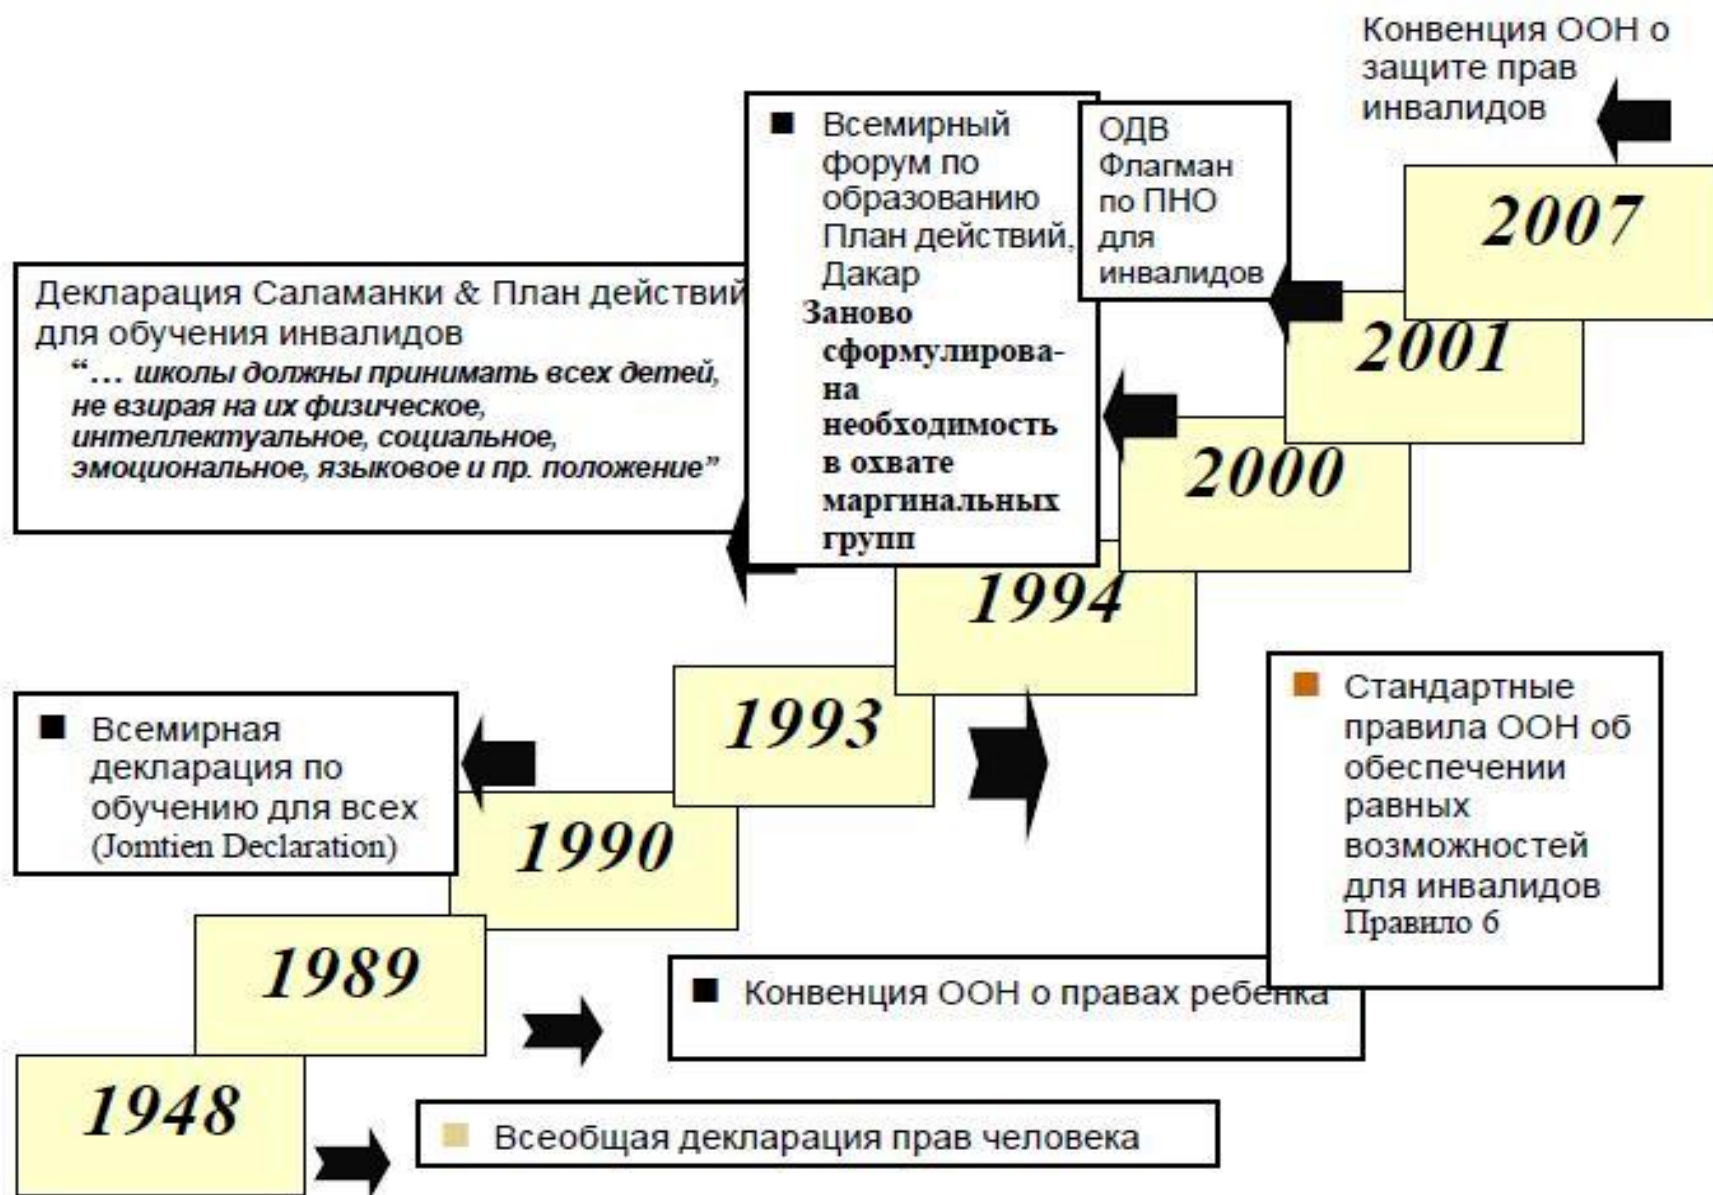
Конвенция ООН о защите прав инвалидов

Всемирный форум по образованию План действий, Дакар
Заново сформулирована необходимость в охвате маргинальных групп

ОДВ Флагман по ПНО для инвалидов

2007

Декларация Саламанки & План действий для обучения инвалидов
"... школы должны принимать всех детей, не взирая на их физическое, интеллектуальное, социальное, эмоциональное, языковое и пр. положение"

2001

2000

1994

1993

Всемирная декларация по обучению для всех (Jomtien Declaration)

Стандартные правила ООН об обеспечении равных возможностей для инвалидов Правило 6

1990

1989

Конвенция ООН о правах ребенка

1948

Всеобщая декларация прав человека